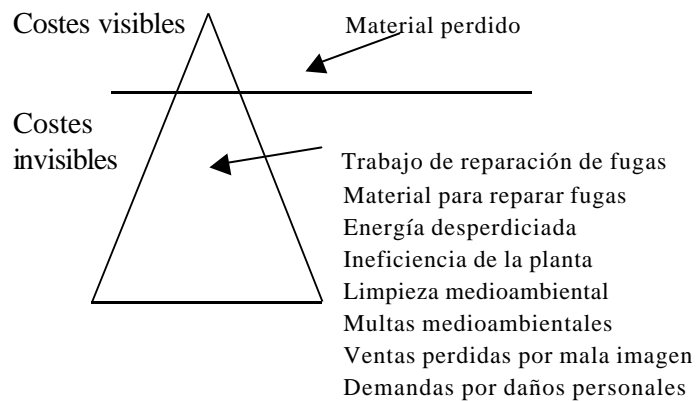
Costes visibles

Material perdido

Costes invisibles

Trabajo de reparación de fugas
Material para reparar fugas
Energía desperdiciada
Ineficiencia de la planta
Limpieza medioambiental
Multas medioambientales
Ventas perdidas por mala imagen
Demandas por daños personales